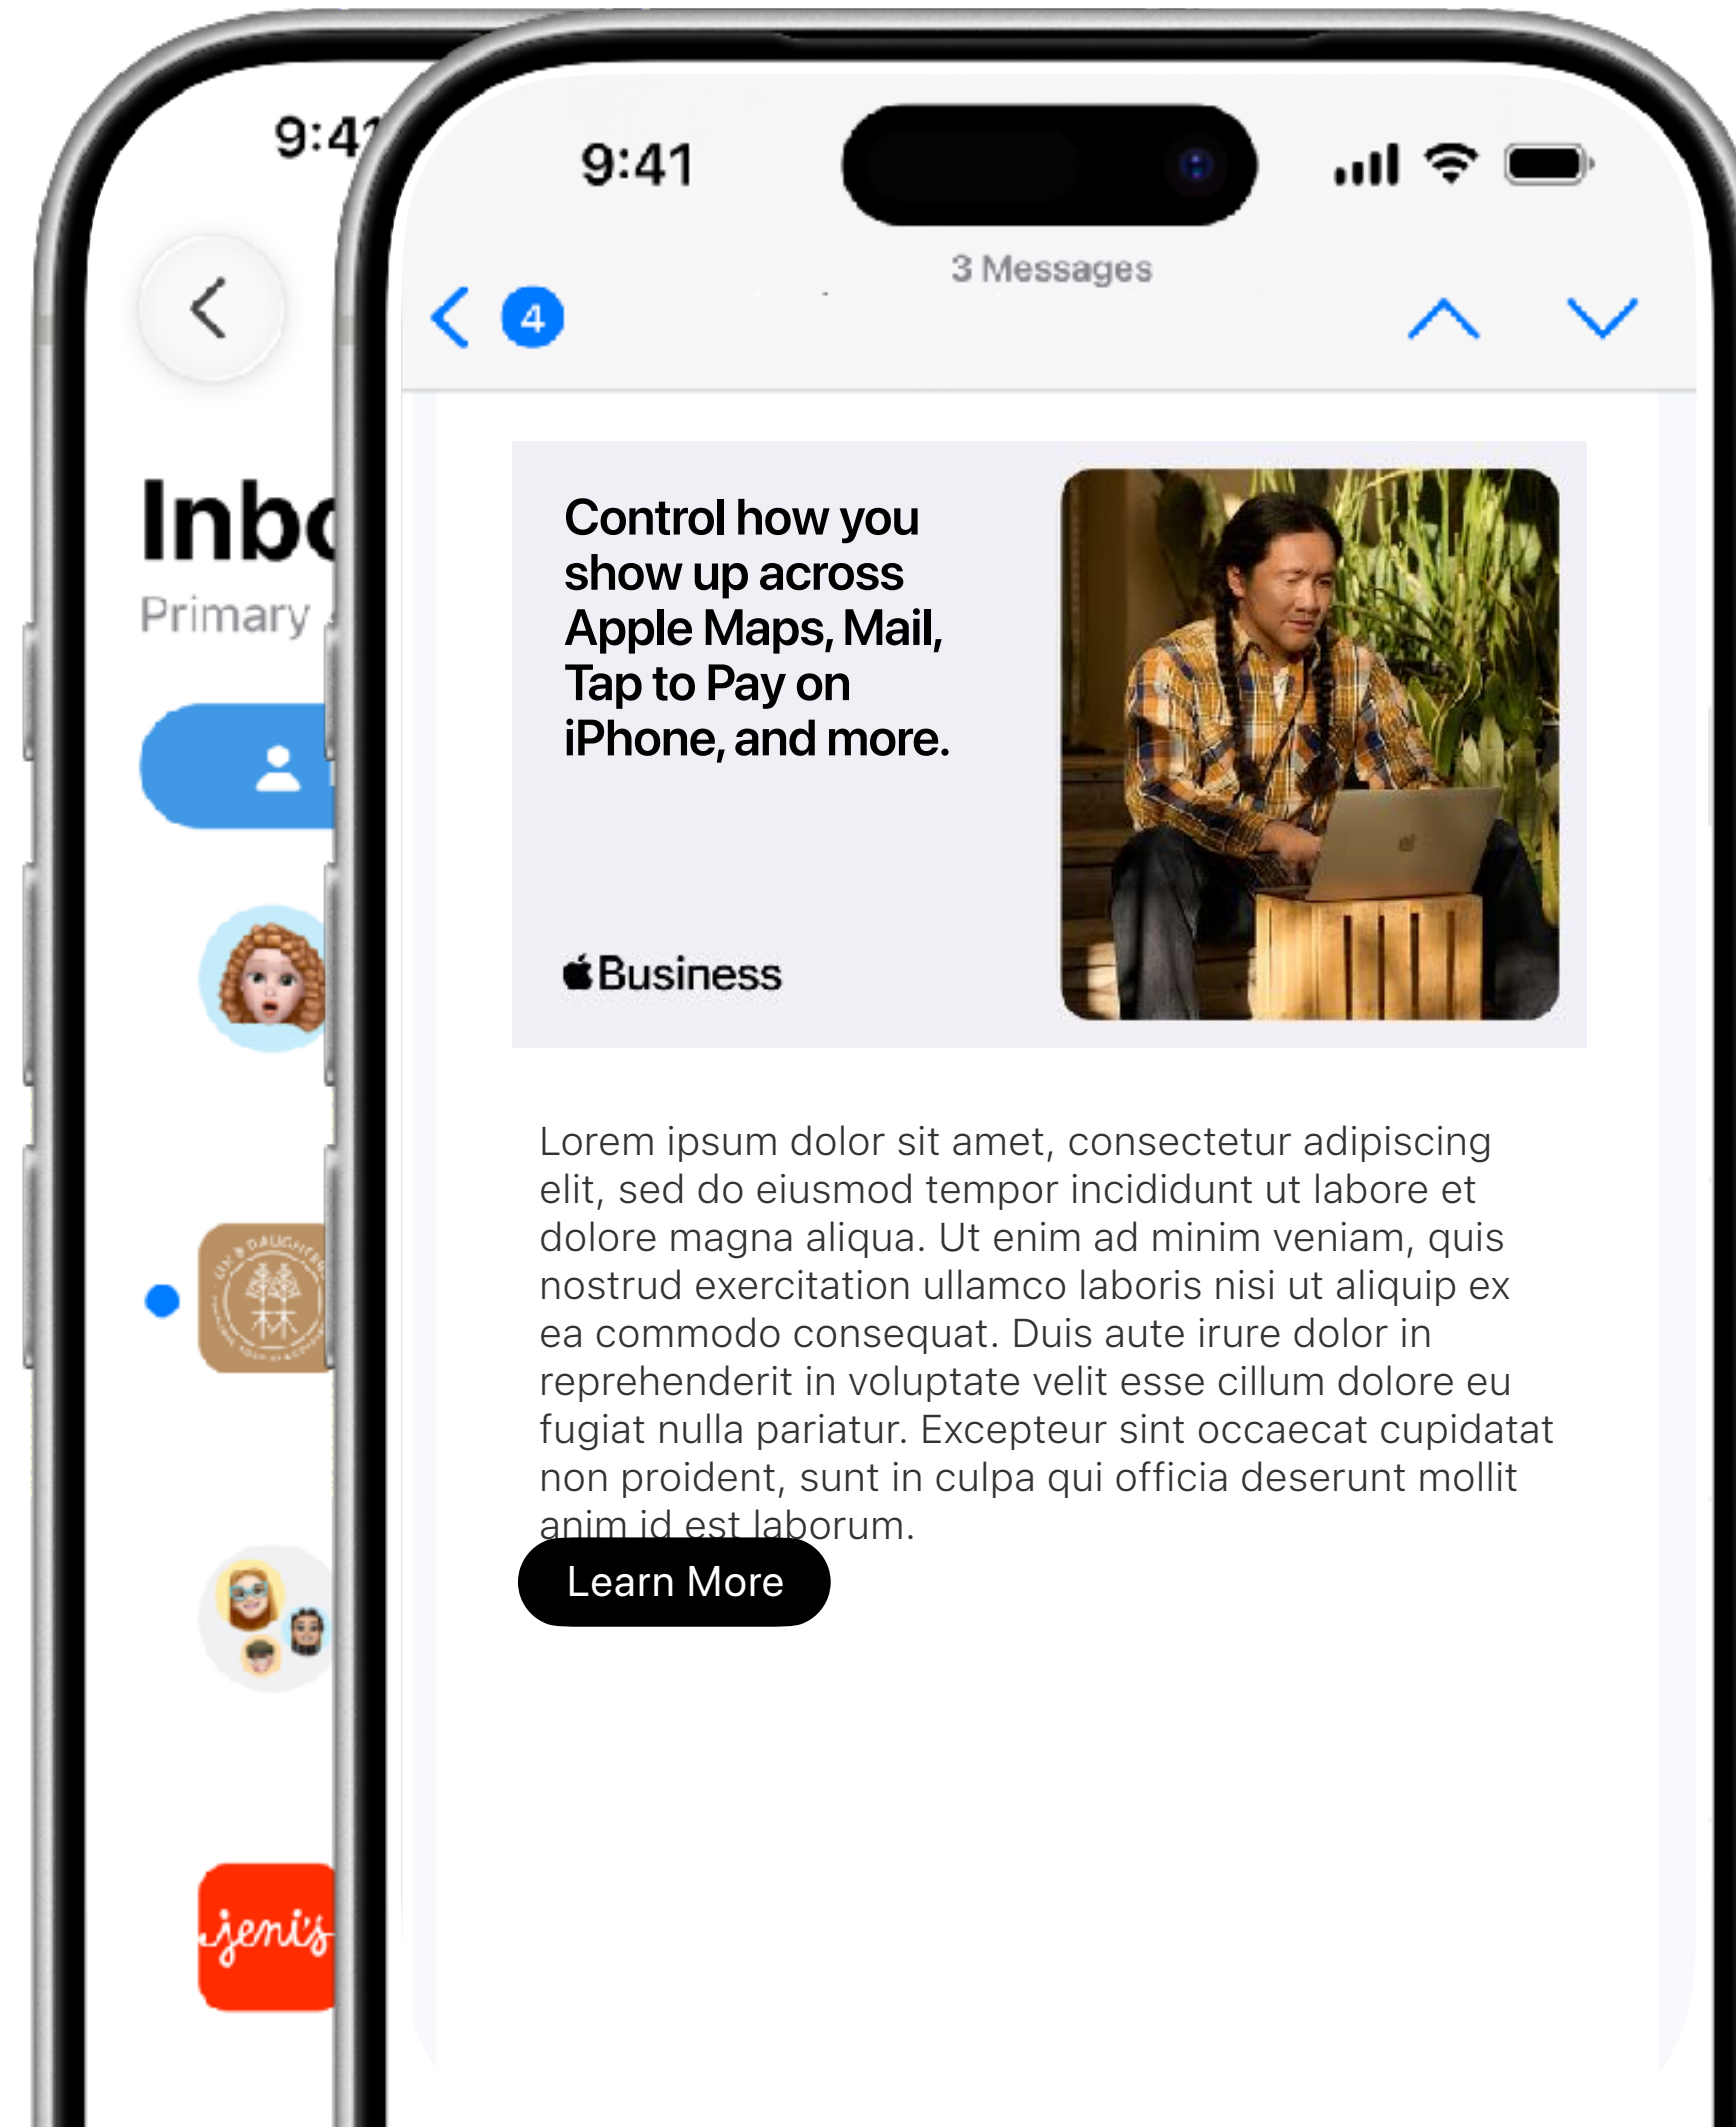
9:4

Inb

Primary

jenis

9:41

3 Messages

4

Control how you show up across Apple Maps, Mail, Tap to Pay on iPhone, and more.

Business

Lorem ipsum dolor sit amet, consectetur adipiscing elit, sed do eiusmod tempor incididunt ut labore et dolore magna aliqua. Ut enim ad minim veniam, quis nostrud exercitation ullamco laboris nisi ut aliquip ex ea commodo consequat. Duis aute irure dolor in reprehenderit in voluptate velit esse cillum dolore eu fugiat nulla pariatur. Excepteur sint occaecat cupidatat non proident, sunt in culpa qui officia deserunt mollit anim id est laborum.

Learn More